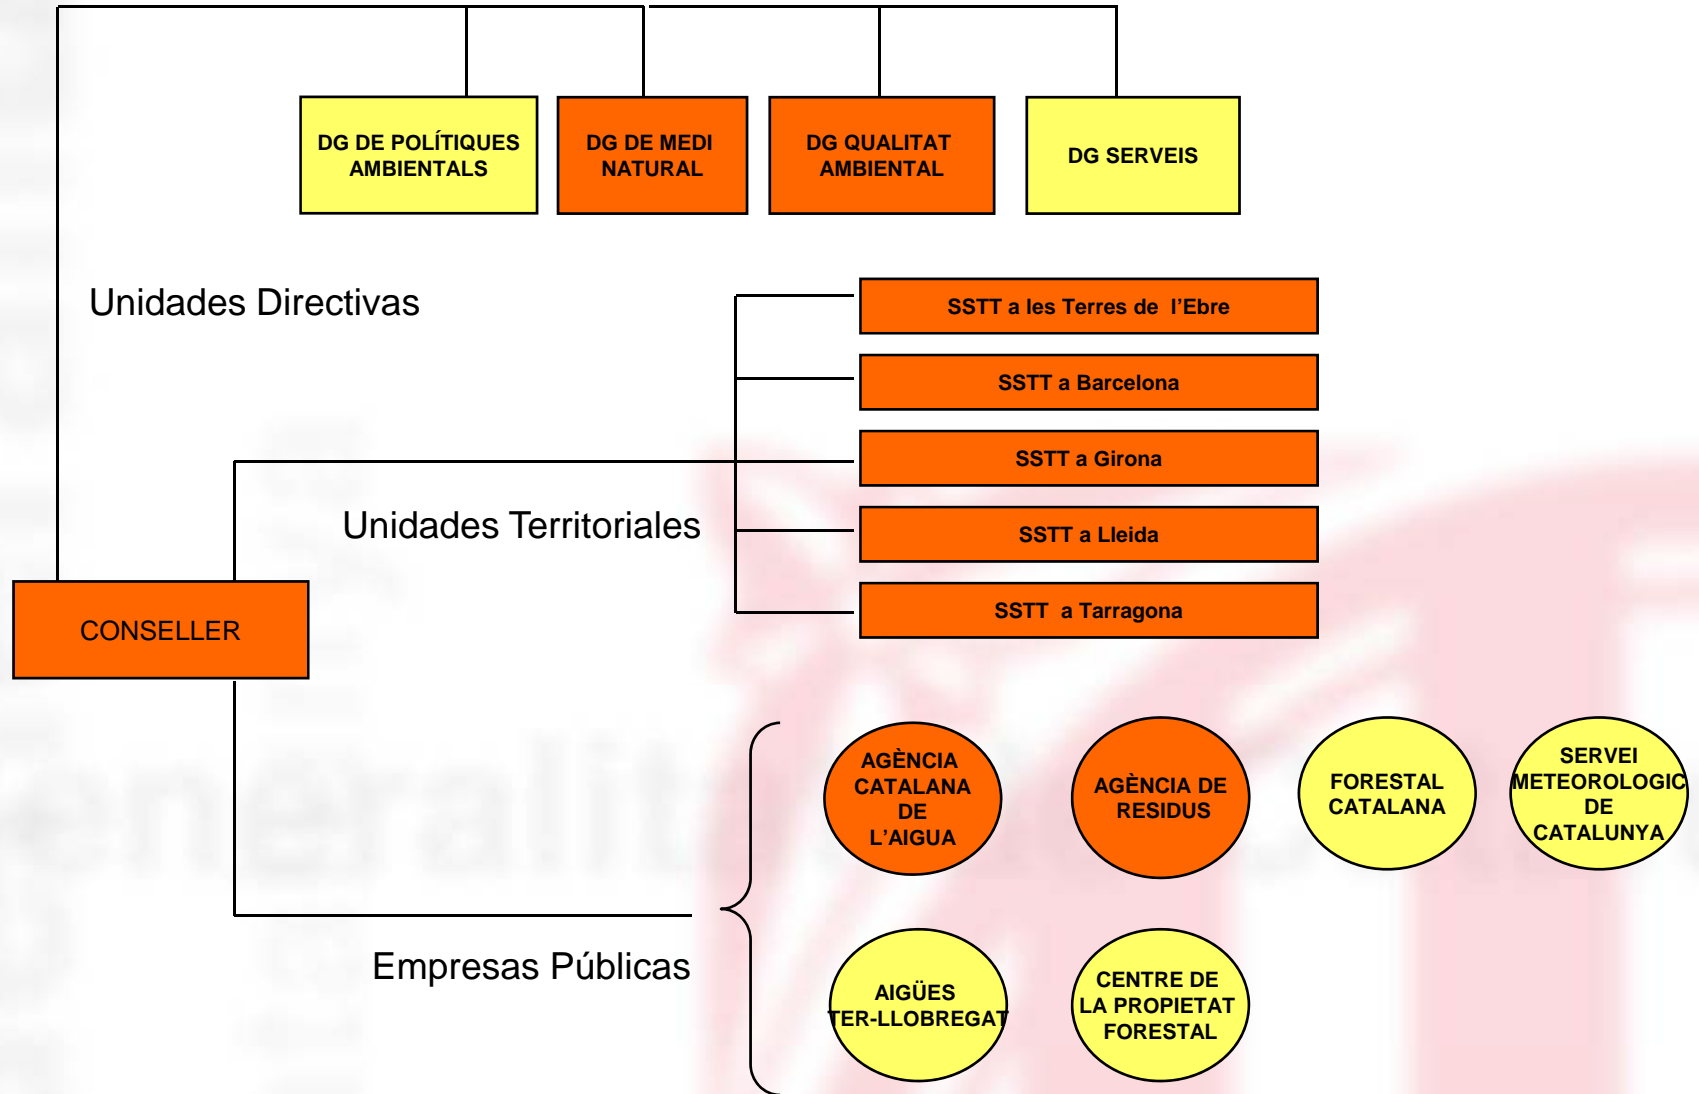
DG DE POLÍTIQUES AMBIENTALS

DG DE MEDI NATURAL

DG QUALITAT AMBIENTAL

DG SERVEIS

Unidades Directivas

SSTT a les Terres de l'Ebre

SSTT a Barcelona

SSTT a Girona

Unidades Territoriales

SSTT a Lleida

SSTT a Tarragona

CONSELLER

AGÈNCIA CATALANA DE L'AIGUA

AGÈNCIA DE RESIDUS

FORESTAL CATALANA

SERVEI METEOROLOGIC DE CATALUNYA

Empresas Públicas

AIGÜES TER-LLOBREGAT

CENTRE DE LA PROPIETAT FORESTAL